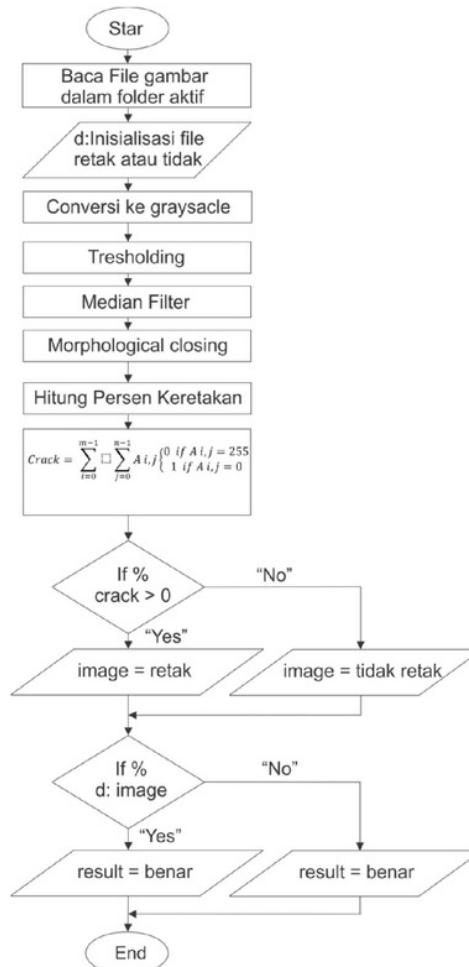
Star

Baca File gambar dalam folder aktif

d:Inisialisasi file retak atau tidak

Conversi ke graysacle

Tresholding

Median Filter

Morphological closing

Hitung Persen Keretakan

$Crack = \sum_{i=0}^{m-1} \square \sum_{j=0}^{n-1} A\,i,j \begin{cases} 0 \ if\ A\,i,j = 255 \\ 1 \ if\ A\,i,j = 0 \end{cases}$

If % crack > 0

"No"

"Yes"

image = retak

image = tidak retak

If % d: image

"No"

"Yes"

result = benar

result = benar

End